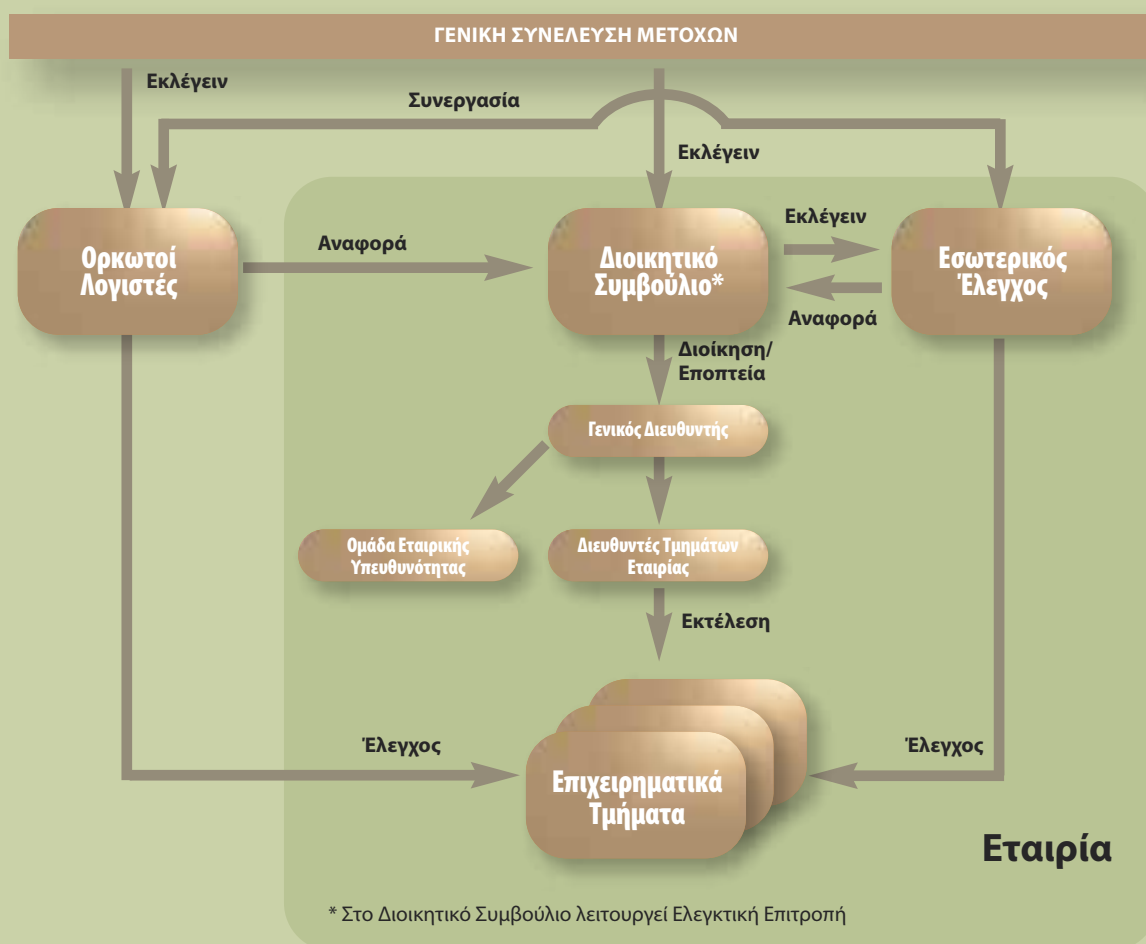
ΓΕΝΙΚΗ ΣΥΝΕΛΕΥΣΗ ΜΕΤΟΧΩΝ

Εκλέγειν

Συνεργασία

Εκλέγειν

Ορκωτοί Λογιστές

Αναφορά

Διοικητικό Συμβούλιο*

Εκλέγειν

Αναφορά

Εσωτερικός Έλεγχος

Διοίκηση/ Εποπτεία

Γενικός Διευθυντής

Ομάδα Εταιρικής Υπευθυνότητας

Διευθυντές Τμημάτων Εταιρίας

Εκτέλεση

Έλεγχος

Έλεγχος

Επιχειρηματικά Τμήματα

Εταιρία

* Στο Διοικητικό Συμβούλιο λειτουργεί Ελεγκτική Επιτροπή